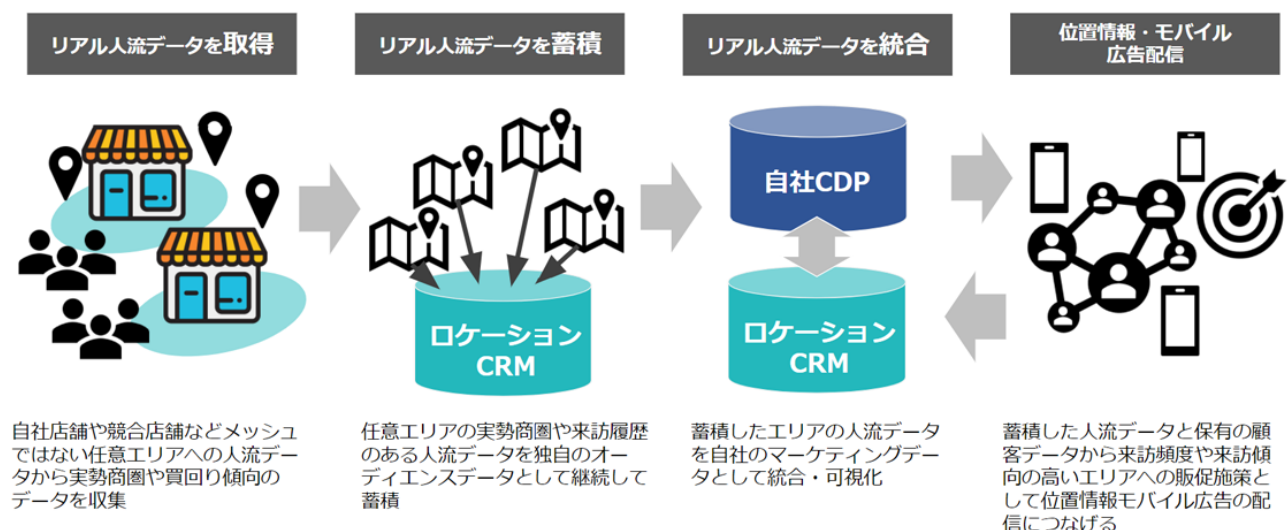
リアル人流データを取得

リアル人流データを蓄積

リアル人流データを統合

位置情報・モバイル広告配信

ロケーションCRM

自社CDP

ロケーションCRM

自社店舗や競合店舗などメッシュではない任意エリアへの人流データから実勢商圏や買回り傾向のデータを収集

任意エリアの実勢商圏や来訪履歴のある人流データを独自のオーディエンスデータとして継続して蓄積

蓄積したエリアの人流データを自社のマーケティングデータとして統合・可視化

蓄積した人流データと保有の顧客データから来訪頻度や来訪傾向の高いエリアへの販促施策として位置情報モバイル広告の配信につなげる